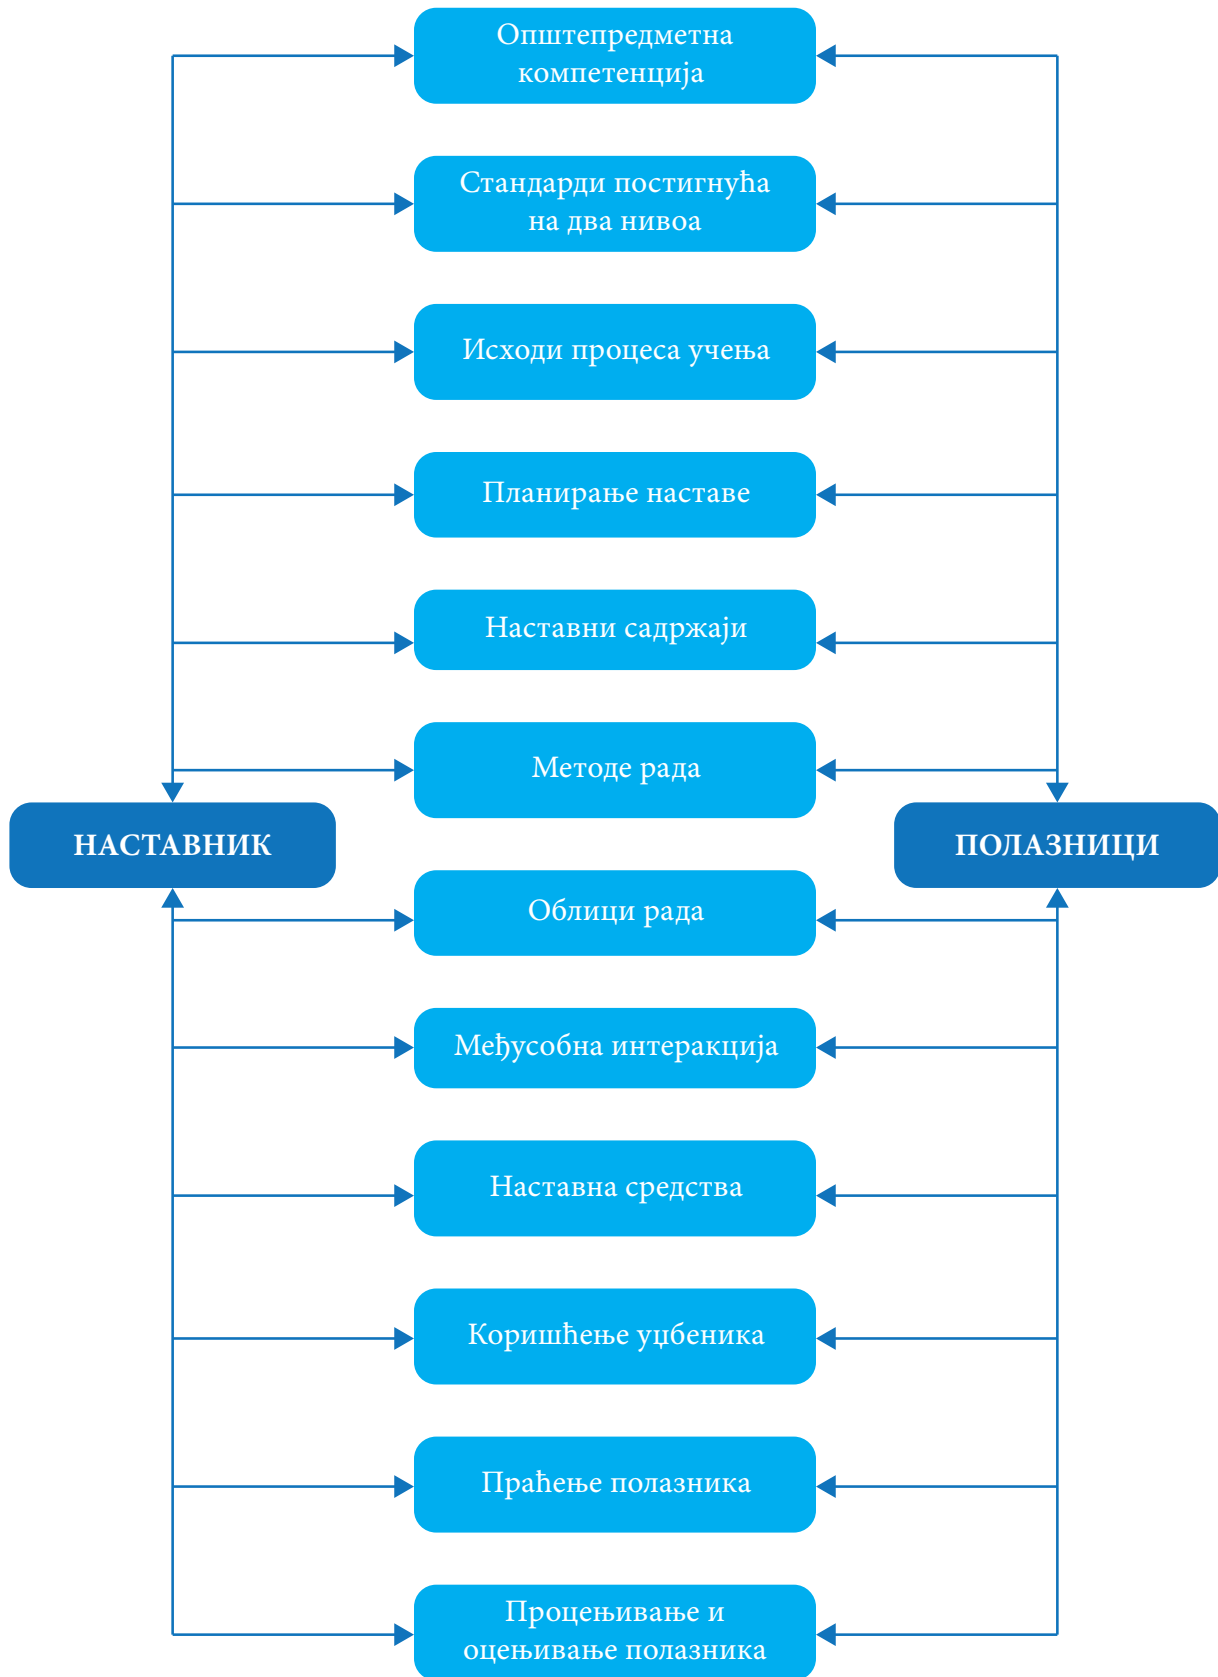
Општепредметна компетенција

Стандарди постигнућа на два нивоа

Исходи процеса учења

Планирање наставе

Наставни садржаји

Методе рада

НАСТАВНИК

ПОЛАЗНИЦИ

Облици рада

Међусобна интеракција

Наставна средства

Коришћење уџбеника

Праћење полазника

Процењивање и оцењивање полазника